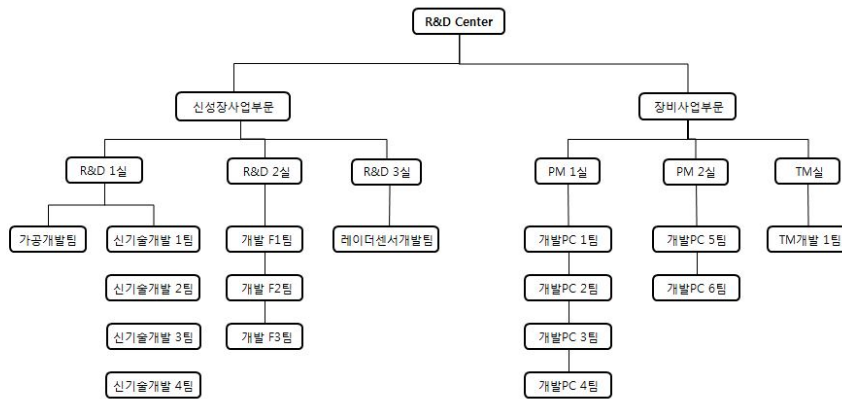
R&D Center

신성장사업부문

장비사업부문

R&D 1실

R&D 2실

R&D 3실

PM 1실

PM 2실

TM실

가공개발팀

신기술개발 1팀

신기술개발 2팀

신기술개발 3팀

신기술개발 4팀

개발 F1팀

개발 F2팀

개발 F3팀

레이더센서개발팀

개발PC 1팀

개발PC 2팀

개발PC 3팀

개발PC 4팀

개발PC 5팀

개발PC 6팀

TM개발 1팀